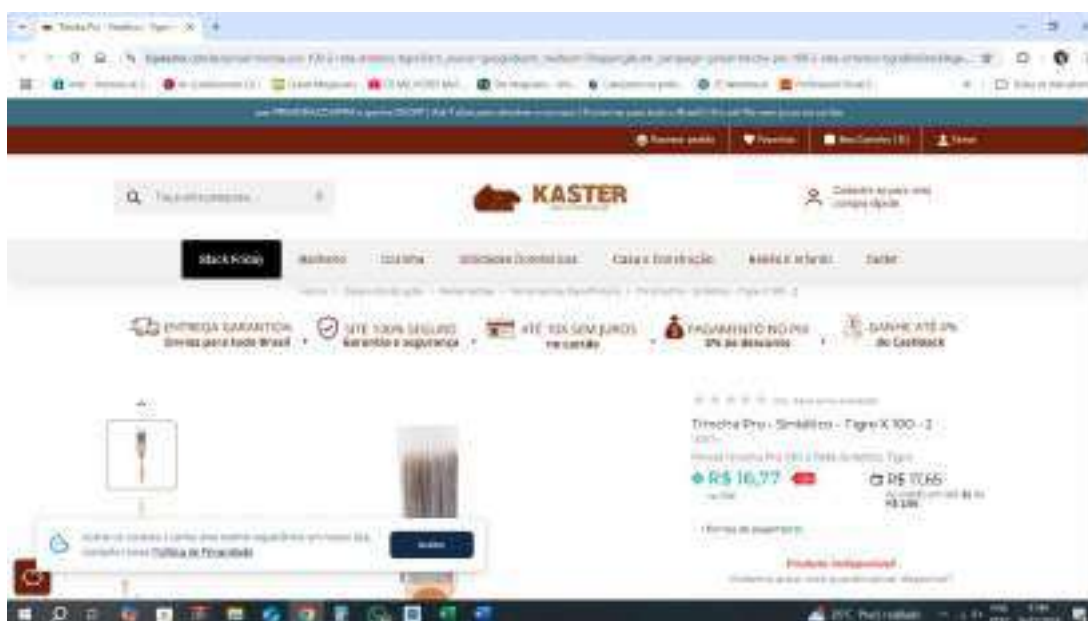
Trincha Pro - Sintético - Tigre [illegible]

KASTER

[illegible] pesquisa

Cadastre-se para uma compra rápida

Black Friday

Marcenaria

Cozinha

Casa e Construção

ENTREGA GARANTIDA Entrega para todo Brasil

SITE 100% SEGURO Garantia e segurança

ATÉ 10X SEM JUROS no cartão

PAGAMENTO NO PIX 5% de desconto

GANHE ATÉ 3% de Cashback

Trincha Pro - Sintético - Tigre X 100 - 2

R$ 16,77

R$ 17,65

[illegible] Política de Privacidade

Aceitar

Produto Indisponível